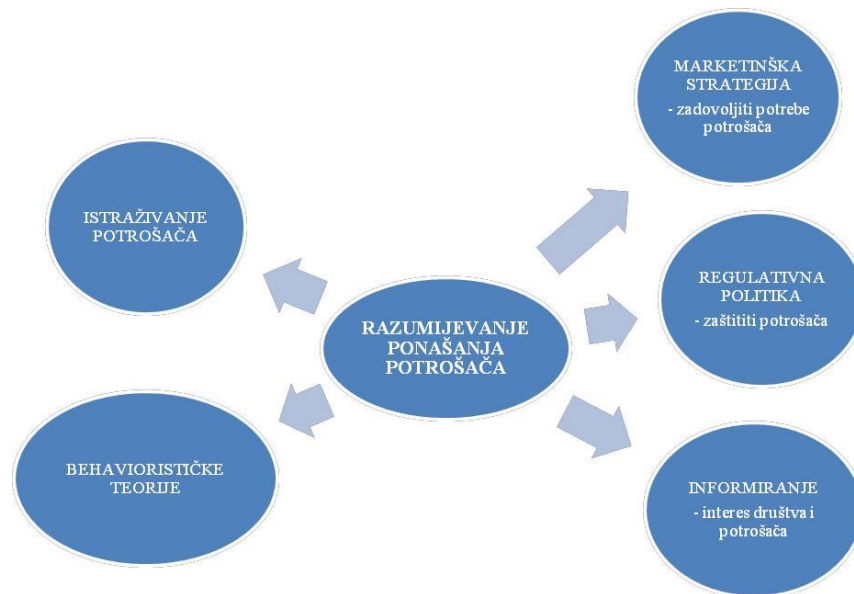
MARKETINŠKA STRATEGIJA
- zadovoljiti potrebe potrošača

ISTRAŽIVANJE POTROŠAČA

REGULATIVNA POLITIKA
- zaštititi potrošača

RAZUMIJEVANJE PONAŠANJA POTROŠAČA

BEHAVIORISTIČKE TEORIJE

INFORMIRANJE
- interes društva i potrošača